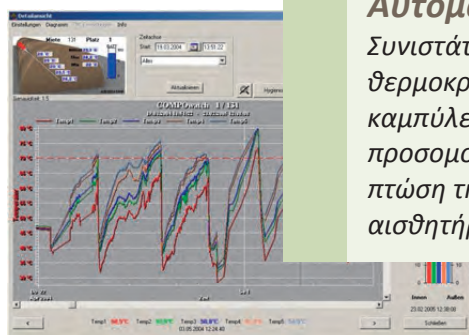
Detailansicht
Einstellungen Diagramm Info
Werte 131 Platz 1
Zeitachse
Start 19.03.2004 13:51:22
Alles
Aktualisieren
Sensorblatt 13
COMPOwatch 1 / 131
Temp1 Temp2 Temp3 Temp4 Temp5 Temp6

Αυτομ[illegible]
Συνιστάτ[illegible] θερμοκρ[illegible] καμπύλε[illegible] προσομο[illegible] πτώση τη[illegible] αισθητήρ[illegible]

Temp1 Temp2 Temp3 Temp4 Temp5
03.05.2004 12:24:40
23.02.2005 12:38:00
Schließen